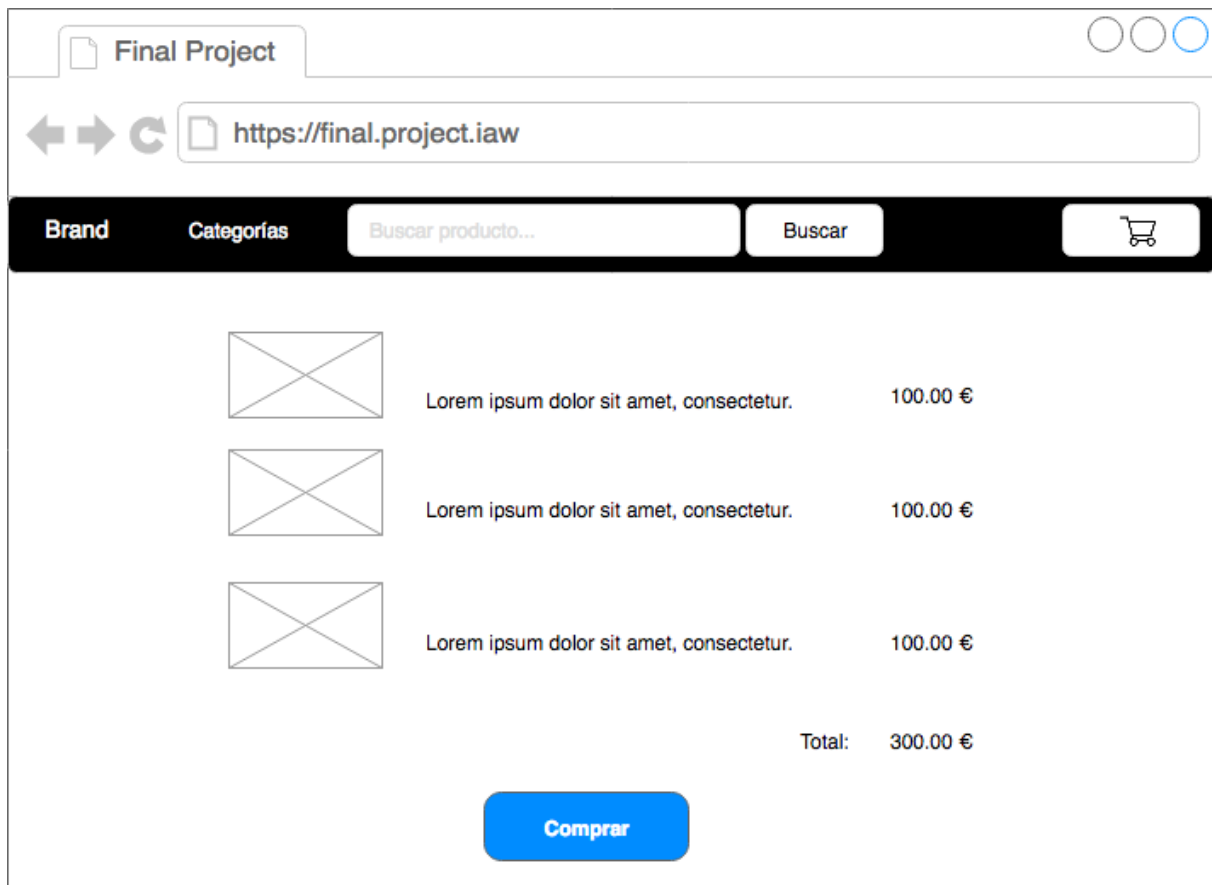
Final Project

https://final.project.iaw

Brand Categorías Buscar producto... Buscar

Lorem ipsum dolor sit amet, consectetur. 100.00 €

Lorem ipsum dolor sit amet, consectetur. 100.00 €

Lorem ipsum dolor sit amet, consectetur. 100.00 €

Total: 300.00 €

Comprar